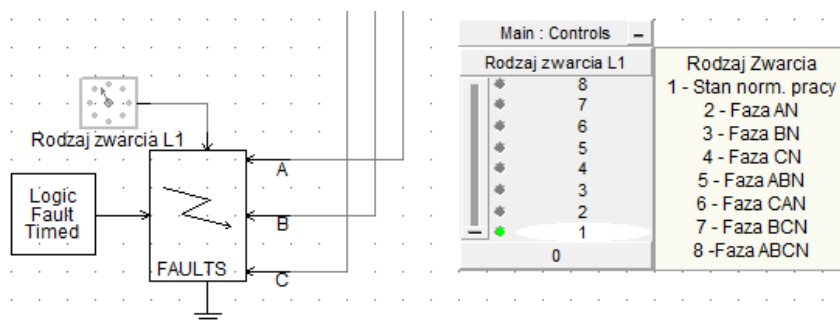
Rodzaj zwarcia L1

Logic Fault Timed

FAULTS

A

B

C

Main : Controls

Rodzaj zwarcia L1

8
7
6
5
4
3
2
1

0

Rodzaj Zwarcia
1 - Stan norm. pracy
2 - Faza AN
3 - Faza BN
4 - Faza CN
5 - Faza ABN
6 - Faza CAN
7 - Faza BCN
8 -Faza ABCN